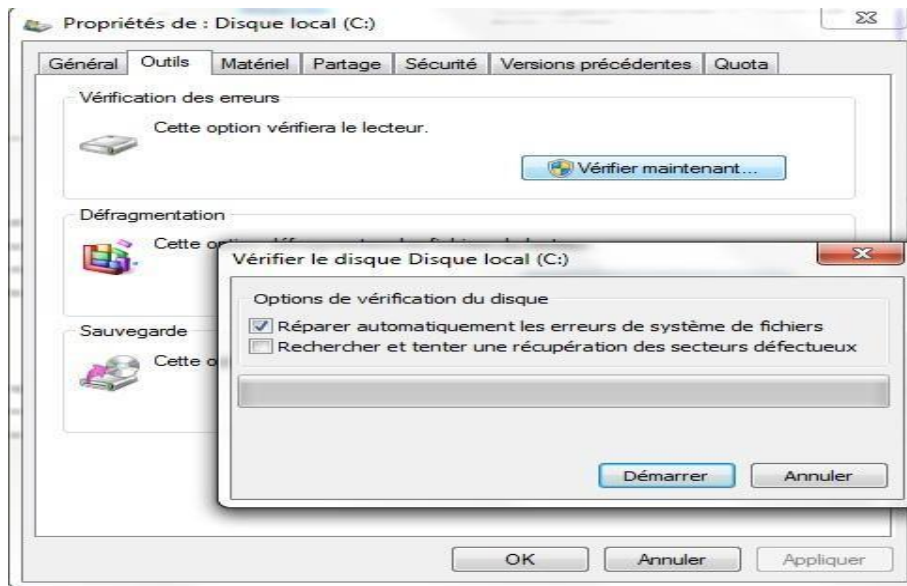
Propriétés de : Disque local (C:)

Général | Outils | Matériel | Partage | Sécurité | Versions précédentes | Quota

Vérification des erreurs

Cette option vérifiera le lecteur.

Vérifier maintenant...

Défragmentation

Cette o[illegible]

Sauvegarde

Cette o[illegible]

Vérifier le disque Disque local (C:)

Options de vérification du disque

Réparer automatiquement les erreurs de système de fichiers

Rechercher et tenter une récupération des secteurs défectueux

Démarrer

Annuler

OK

Annuler

Appliquer